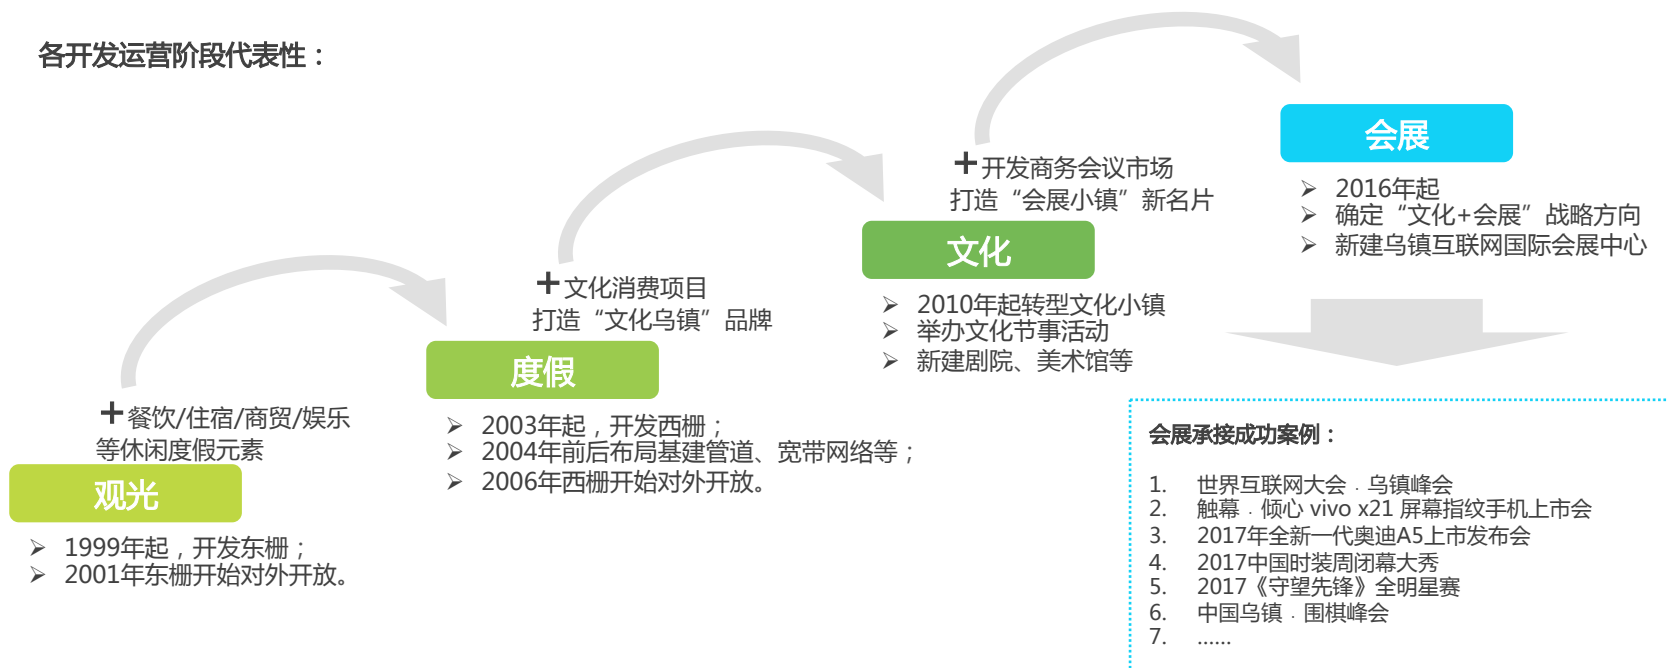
各开发运营阶段代表性：

+开发商务会议市场
打造“会展小镇”新名片

会展

➢ 2016年起
➢ 确定“文化+会展”战略方向
➢ 新建乌镇互联网国际会展中心

+文化消费项目
打造“文化乌镇”品牌

文化

➢ 2010年起转型文化小镇
➢ 举办文化节事活动
➢ 新建剧院、美术馆等

+餐饮/住宿/商贸/娱乐
等休闲度假元素

度假

➢ 2003年起，开发西栅；
➢ 2004年前后布局基建管道、宽带网络等；
➢ 2006年西栅开始对外开放。

观光

➢ 1999年起，开发东栅；
➢ 2001年东栅开始对外开放。

会展承接成功案例：

1. 世界互联网大会 · 乌镇峰会
2. 触幕 · 倾心 vivo x21 屏幕指纹手机上市会
3. 2017年全新一代奥迪A5上市发布会
4. 2017中国时装周闭幕大秀
5. 2017《守望先锋》全明星赛
6. 中国乌镇 · 围棋峰会
7. ……